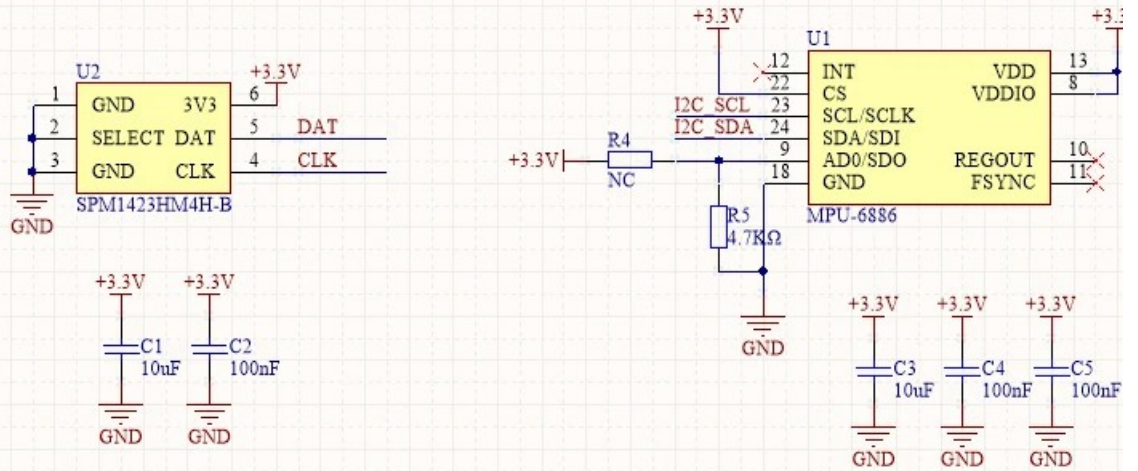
+3.3V
U1
+3.3
12
INT
VDD
13
22
CS
VDDIO
8
I2C_SCL
23
SCL/SCLK
I2C_SDA
24
SDA/SDI
R4
9
AD0/SDO
REGOUT
10
+3.3V
NC
18
GND
FSYNC
11
MPU-6886
R5
4.7KΩ
GND

U2
+3.3V
1
GND
3V3
6
2
SELECT
DAT
5
DAT
3
GND
CLK
4
CLK
SPM1423HM4H-B
GND

+3.3V
+3.3V
C1
10uF
C2
100nF
GND
GND

+3.3V
+3.3V
+3.3V
C3
10uF
C4
100nF
C5
100nF
GND
GND
GND